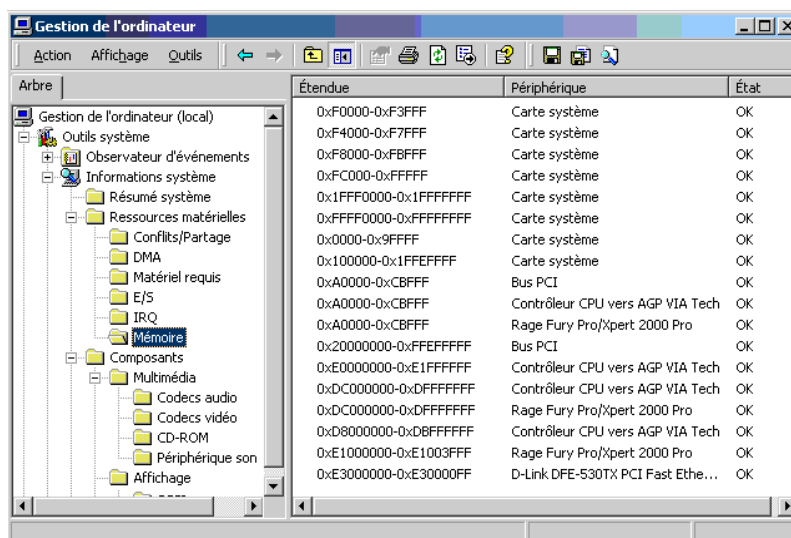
Gestion de l'ordinateur

Action Affichage Outils

Arbre

Gestion de l'ordinateur (local)
Outils système
Observateur d'événements
Informations système
Résumé système
Ressources matérielles
Conflits/Partage
DMA
Matériel requis
E/S
IRQ
Mémoire
Composants
Multimédia
Codecs audio
Codecs vidéo
CD-ROM
Périphérique son
Affichage

| Étendue | Périphérique | État |
|---|---|---|
| 0xF0000-0xF3FFF | Carte système | OK |
| 0xF4000-0xF7FFF | Carte système | OK |
| 0xF8000-0xFBFFF | Carte système | OK |
| 0xFC000-0xFFFFF | Carte système | OK |
| 0x1FFF0000-0x1FFFFFFF | Carte système | OK |
| 0xFFFF0000-0xFFFFFFFF | Carte système | OK |
| 0x0000-0x9FFFF | Carte système | OK |
| 0x100000-0x1FFEFFFF | Carte système | OK |
| 0xA0000-0xCBFFF | Bus PCI | OK |
| 0xA0000-0xCBFFF | Contrôleur CPU vers AGP VIA Tech | OK |
| 0xA0000-0xCBFFF | Rage Fury Pro/Xpert 2000 Pro | OK |
| 0x20000000-0xFFEFFFFF | Bus PCI | OK |
| 0xE0000000-0xE1FFFFFF | Contrôleur CPU vers AGP VIA Tech | OK |
| 0xDC000000-0xDFFFFFFF | Contrôleur CPU vers AGP VIA Tech | OK |
| 0xDC000000-0xDFFFFFFF | Rage Fury Pro/Xpert 2000 Pro | OK |
| 0xD8000000-0xDBFFFFFF | Contrôleur CPU vers AGP VIA Tech | OK |
| 0xE1000000-0xE1003FFF | Rage Fury Pro/Xpert 2000 Pro | OK |
| 0xE3000000-0xE30000FF | D-Link DFE-530TX PCI Fast Ethe... | OK |